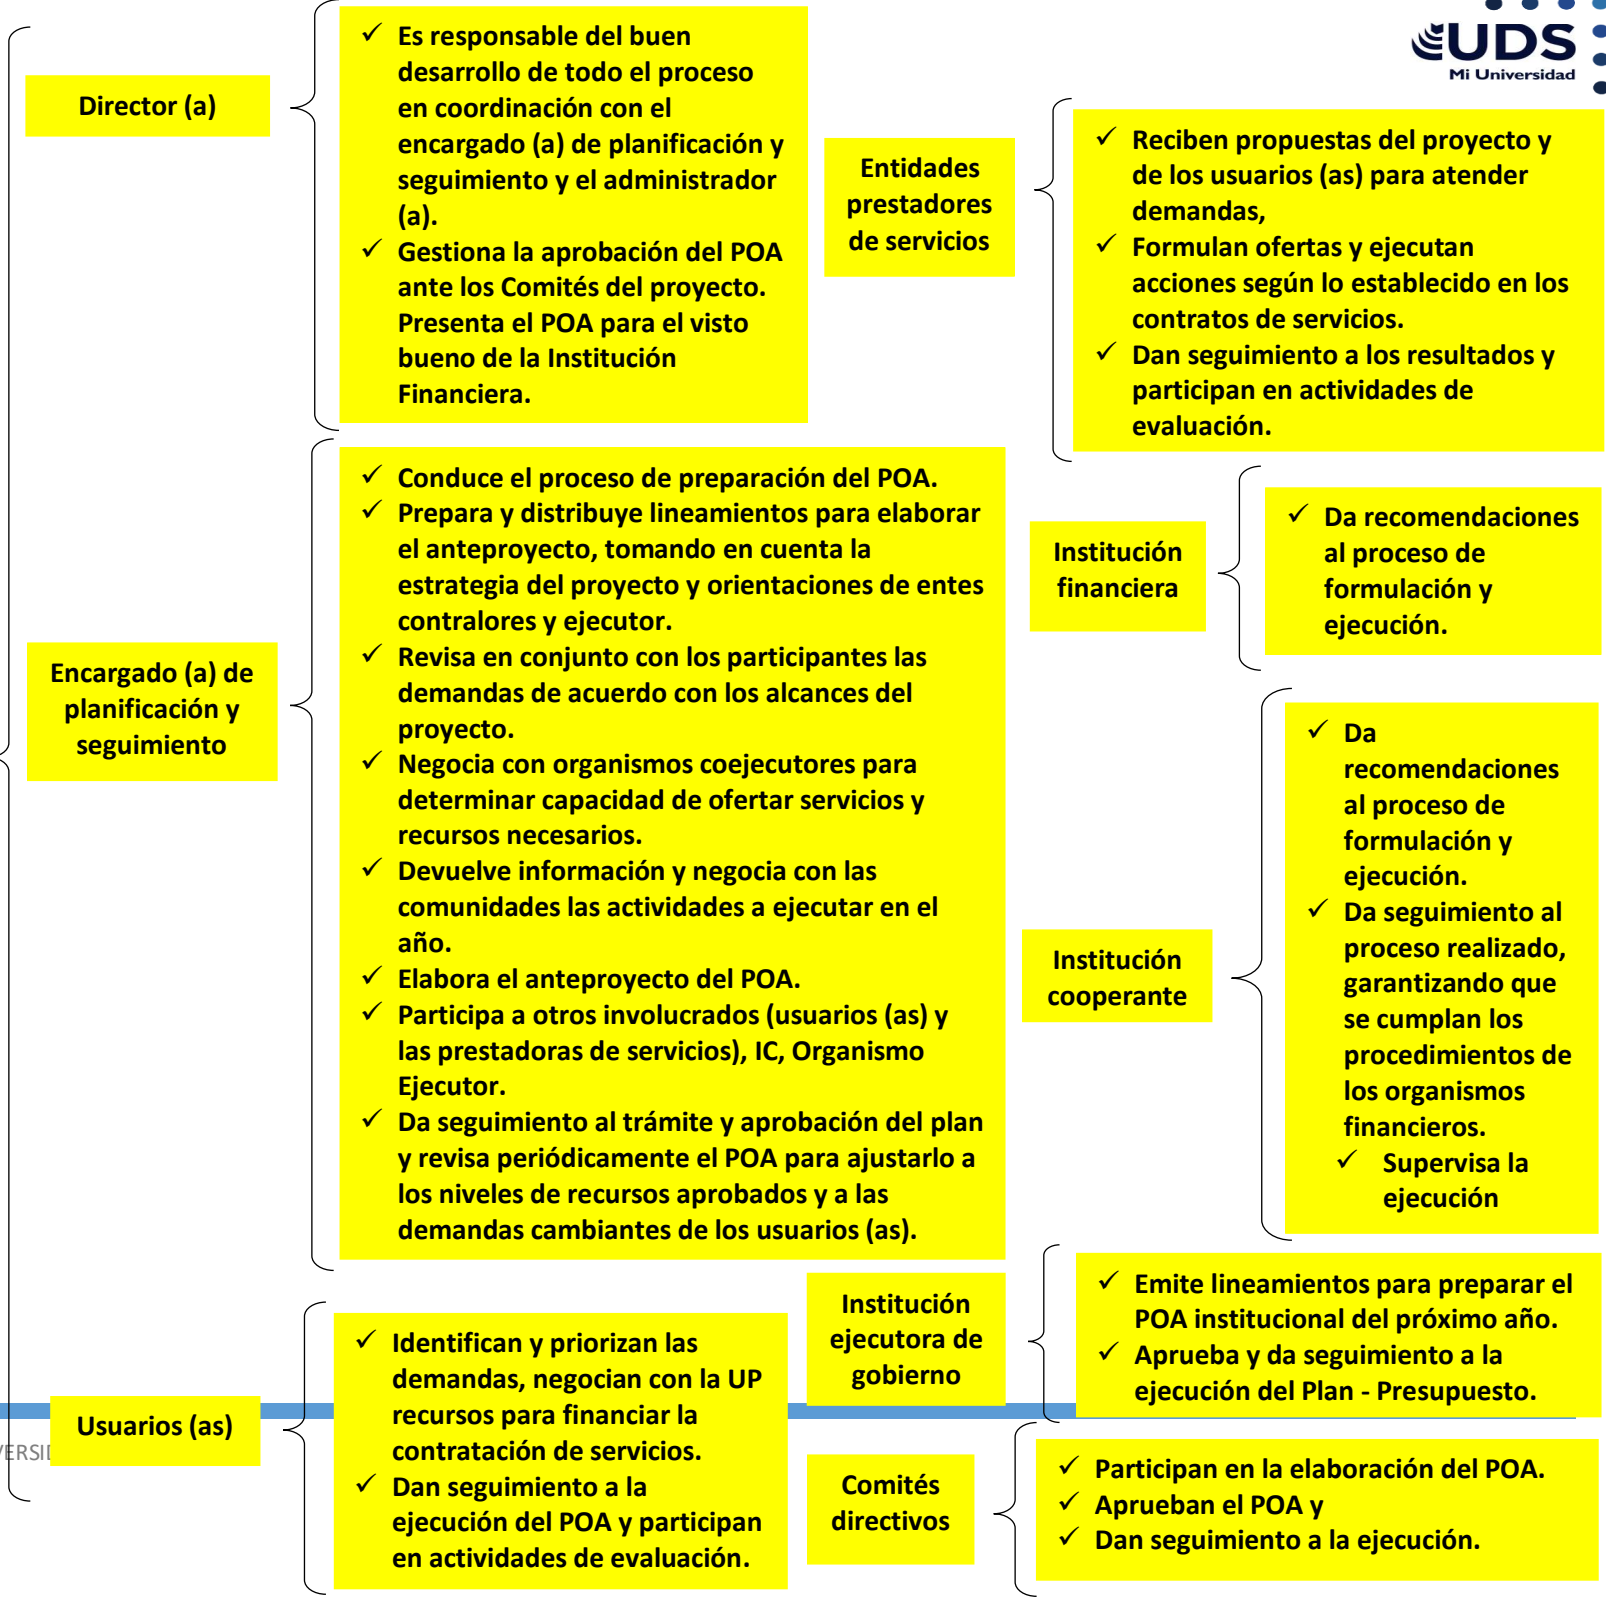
UDS
Mi Universidad

Director (a)

✓ Es responsable del buen desarrollo de todo el proceso en coordinación con el encargado (a) de planificación y seguimiento y el administrador (a).
✓ Gestiona la aprobación del POA ante los Comités del proyecto. Presenta el POA para el visto bueno de la Institución Financiera.

Entidades prestadores de servicios

✓ Reciben propuestas del proyecto y de los usuarios (as) para atender demandas,
✓ Formulan ofertas y ejecutan acciones según lo establecido en los contratos de servicios.
✓ Dan seguimiento a los resultados y participan en actividades de evaluación.

Encargado (a) de planificación y seguimiento

✓ Conduce el proceso de preparación del POA.
✓ Prepara y distribuye lineamientos para elaborar el anteproyecto, tomando en cuenta la estrategia del proyecto y orientaciones de entes contralores y ejecutor.
✓ Revisa en conjunto con los participantes las demandas de acuerdo con los alcances del proyecto.
✓ Negocia con organismos coejecutores para determinar capacidad de ofertar servicios y recursos necesarios.
✓ Devuelve información y negocia con las comunidades las actividades a ejecutar en el año.
✓ Elabora el anteproyecto del POA.
✓ Participa a otros involucrados (usuarios (as) y las prestadoras de servicios), IC, Organismo Ejecutor.
✓ Da seguimiento al trámite y aprobación del plan y revisa periódicamente el POA para ajustarlo a los niveles de recursos aprobados y a las demandas cambiantes de los usuarios (as).

Institución financiera

✓ Da recomendaciones al proceso de formulación y ejecución.

Institución cooperante

✓ Da recomendaciones al proceso de formulación y ejecución.
✓ Da seguimiento al proceso realizado, garantizando que se cumplan los procedimientos de los organismos financieros.
✓ Supervisa la ejecución

Usuarios (as)

✓ Identifican y priorizan las demandas, negocian con la UP recursos para financiar la contratación de servicios.
✓ Dan seguimiento a la ejecución del POA y participan en actividades de evaluación.

Institución ejecutora de gobierno

✓ Emite lineamientos para preparar el POA institucional del próximo año.
✓ Aprueba y da seguimiento a la ejecución del Plan - Presupuesto.

Comités directivos

✓ Participan en la elaboración del POA.
✓ Aprueban el POA y
✓ Dan seguimiento a la ejecución.

ERSI